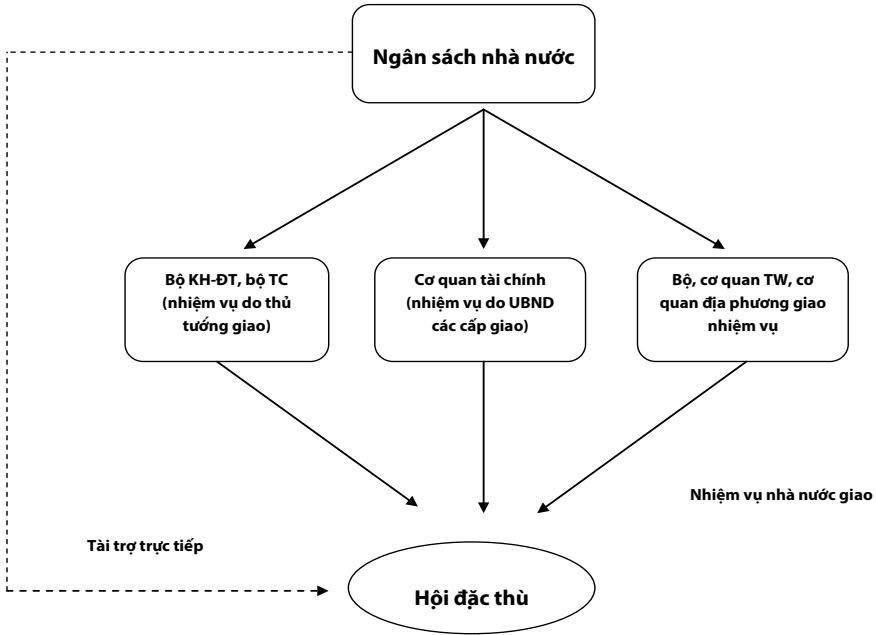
Ngân sách nhà nước

Bộ KH-ĐT, bộ TC (nhiệm vụ do thủ tướng giao)

Cơ quan tài chính (nhiệm vụ do UBND các cấp giao)

Bộ, cơ quan TW, cơ quan địa phương giao nhiệm vụ

Nhiệm vụ nhà nước giao

Tài trợ trực tiếp

Hội đặc thù